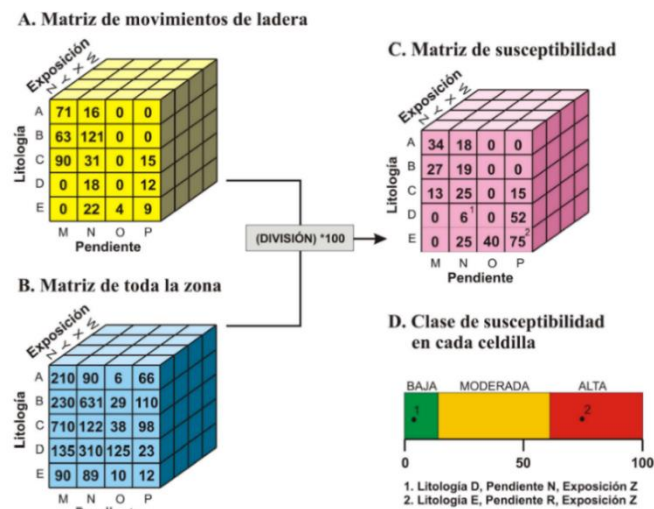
A. Matriz de movimientos de ladera

Exposición
Z Y X W

Litología

| | M | N | O | P |
|---|---|---|---|---|
| A | 71 | 16 | 0 | 0 |
| B | 63 | 121 | 0 | 0 |
| C | 90 | 31 | 0 | 15 |
| D | 0 | 18 | 0 | 12 |
| E | 0 | 22 | 4 | 9 |

Pendiente

(DIVISIÓN) *100

C. Matriz de susceptibilidad

Exposición
Z Y X W

Litología

| | M | N | O | P |
|---|---|---|---|---|
| A | 34 | 18 | 0 | 0 |
| B | 27 | 19 | 0 | 0 |
| C | 13 | 25 | 0 | 15 |
| D | 0 | 6 1 | 0 | 52 |
| E | 0 | 25 | 40 | 75 2 |

Pendiente

B. Matriz de toda la zona

Exposición
Z Y X W

Litología

| | M | N | O | P |
|---|---|---|---|---|
| A | 210 | 90 | 6 | 66 |
| B | 230 | 631 | 29 | 110 |
| C | 710 | 122 | 38 | 98 |
| D | 135 | 310 | 125 | 23 |
| E | 90 | 89 | 10 | 12 |

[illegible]

D. Clase de susceptibilidad en cada celdilla

BAJA MODERADA ALTA
1 2
0 50 100

1. Litología D, Pendiente N, Exposición Z
2. Litología E, Pendiente R, Exposición Z